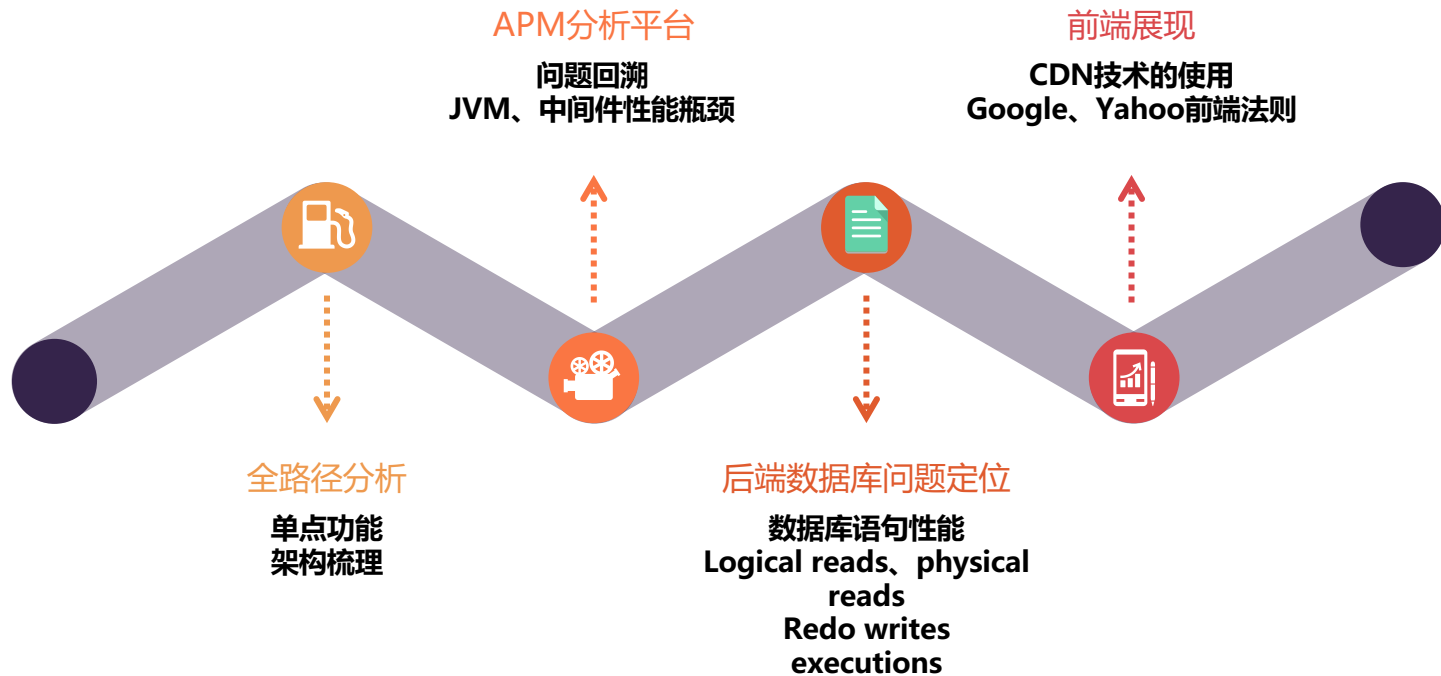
全路径分析

单点功能
架构梳理

APM分析平台

问题回溯
JVM、中间件性能瓶颈

后端数据库问题定位

数据库语句性能
Logical reads、physical reads
Redo writes
executions

前端展现

CDN技术的使用
Google、Yahoo前端法则